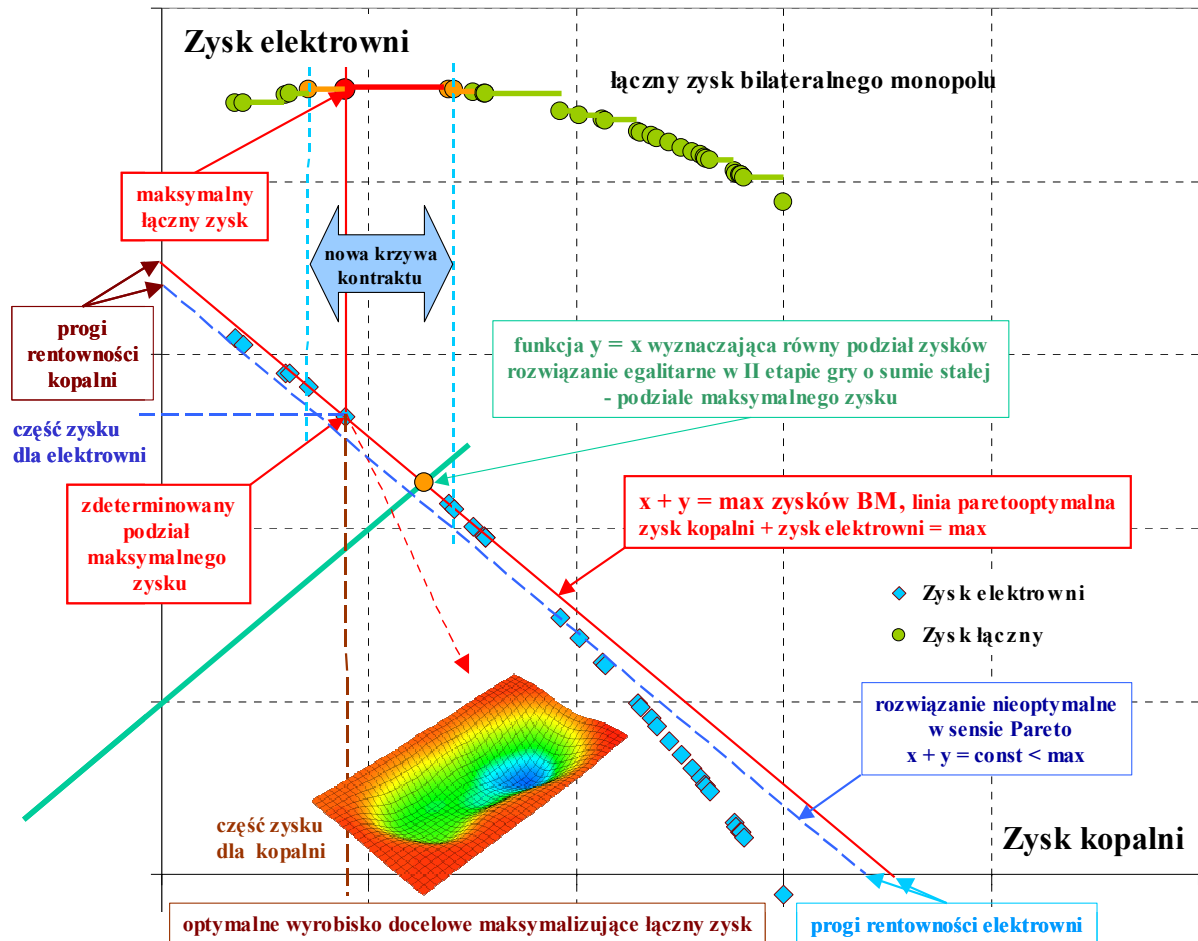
Zysk elektrowni

łączny zysk bilateralnego monopolu

maksymalny łączny zysk

nowa krzywa kontraktu

progi rentowności kopalni

funkcja y = x wyznaczająca równy podział zysków rozwiązanie egalitarne w II etapie gry o sumie stałej - podziale maksymalnego zysku

część zysku dla elektrowni

zdeterminowany podział maksymalnego zysku

x + y = max zysków BM, linia paretooptymalna zysk kopalni + zysk elektrowni = max

Zysk elektrowni

Zysk łączny

rozwiązanie nieoptymalne w sensie Pareto x + y = const < max

część zysku dla kopalni

Zysk kopalni

optymalne wyrobisko docelowe maksymalizujące łączny zysk

progi rentowności elektrowni